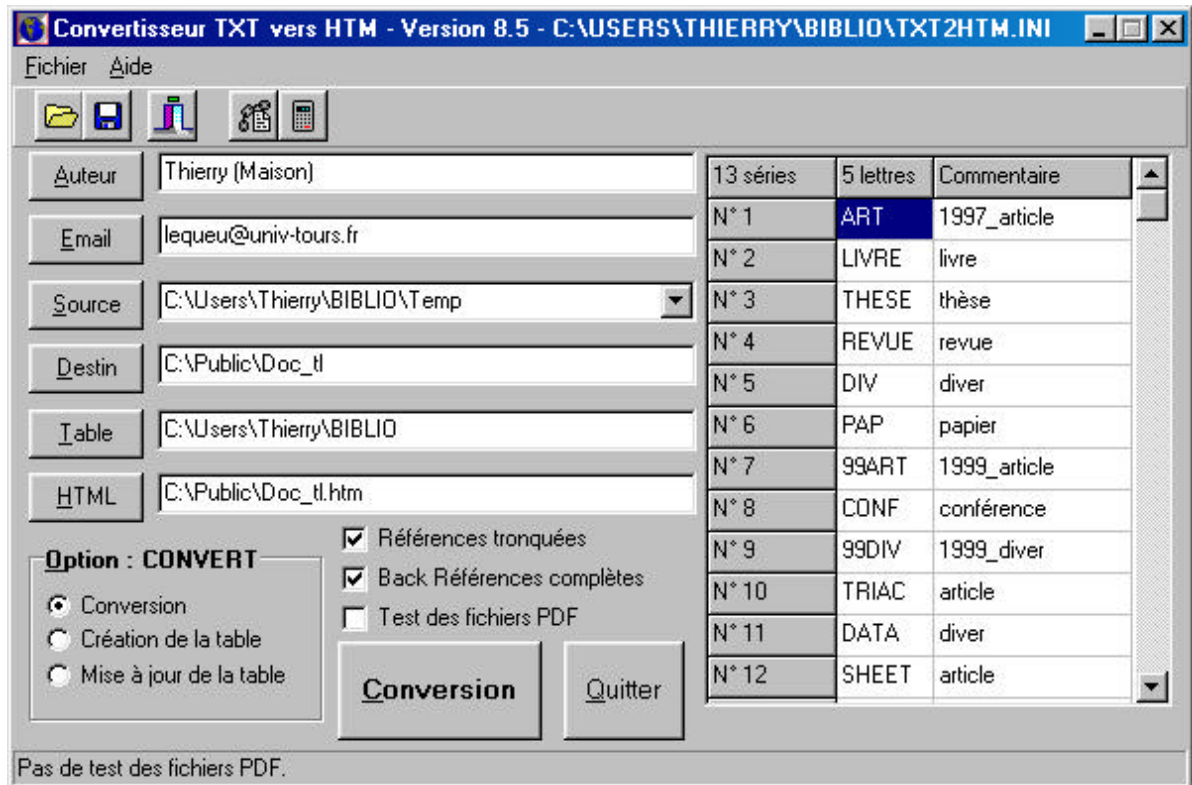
Convertisseur TXT vers HTM - Version 8.5 - C:\USERS\THIERRY\BIBLIO\TXT2HTM.INI

Fichier Aide

Auteur Thierry (Maison)

Email lequeu@univ-tours.fr

Source C:\Users\Thierry\BIBLIO\Temp

Destin C:\Public\Doc_tl

Table C:\Users\Thierry\BIBLIO

HTML C:\Public\Doc_tl.htm

Option : CONVERT

Conversion

Création de la table

Mise à jour de la table

Références tronquées

Back Références complètes

Test des fichiers PDF

Conversion

Quitter

| 13 séries | 5 lettres | Commentaire |
|---|---|---|
| N° 1 | ART | 1997_article |
| N° 2 | LIVRE | livre |
| N° 3 | THESE | thèse |
| N° 4 | REVUE | revue |
| N° 5 | DIV | diver |
| N° 6 | PAP | papier |
| N° 7 | 99ART | 1999_article |
| N° 8 | CONF | conférence |
| N° 9 | 99DIV | 1999_diver |
| N° 10 | TRIAC | article |
| N° 11 | DATA | diver |
| N° 12 | SHEET | article |

Pas de test des fichiers PDF.